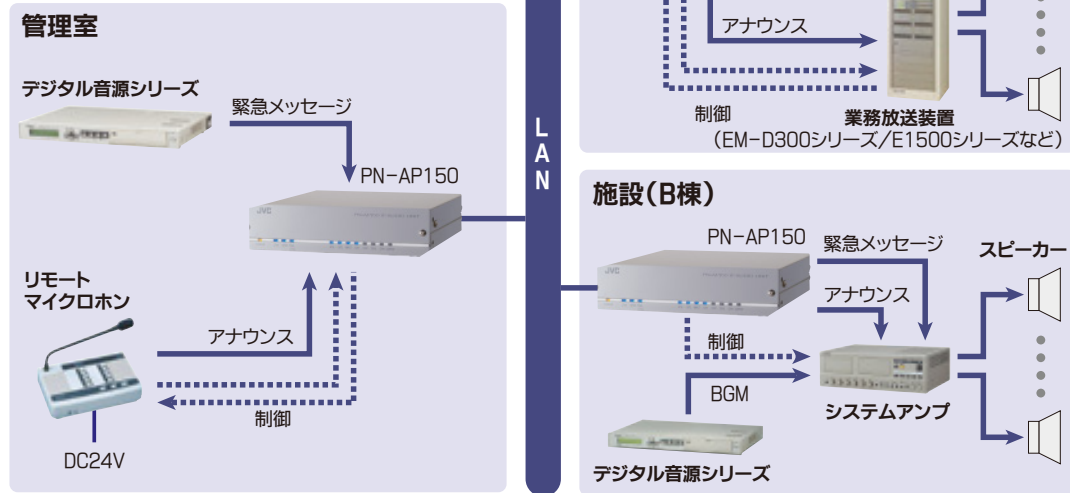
管理室

デジタル音源シリーズ

緊急メッセージ

PN-AP150

JVC

リモート
マイクロホン

アナウンス

制御

DC24V

L
A
N

アナウンス

制御

業務放送装置
（EM-D300シリーズ/E1500シリーズなど）

施設（B棟）

PN-AP150

JVC

緊急メッセージ

スピーカー

アナウンス

制御

BGM

システムアンプ

デジタル音源シリーズ